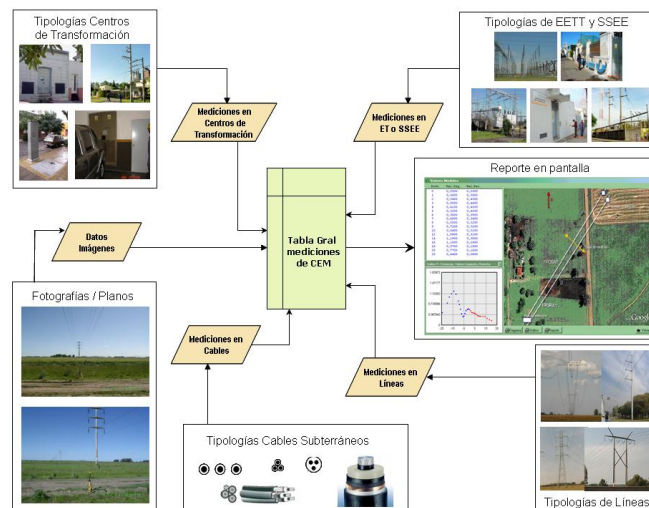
Tipologías Centros de Transformación

Tipologías de EETT y SSEE

Mediciones en Centros de Transformación

Mediciones en ET o SSEE

Reporte en pantalla

Datos Imágenes

Tabla Gral mediciones de CEM

Fotografías / Planos

Mediciones en Cables

Mediciones en Líneas

Tipologías Cables Subterráneos

Tipologías de Líneas